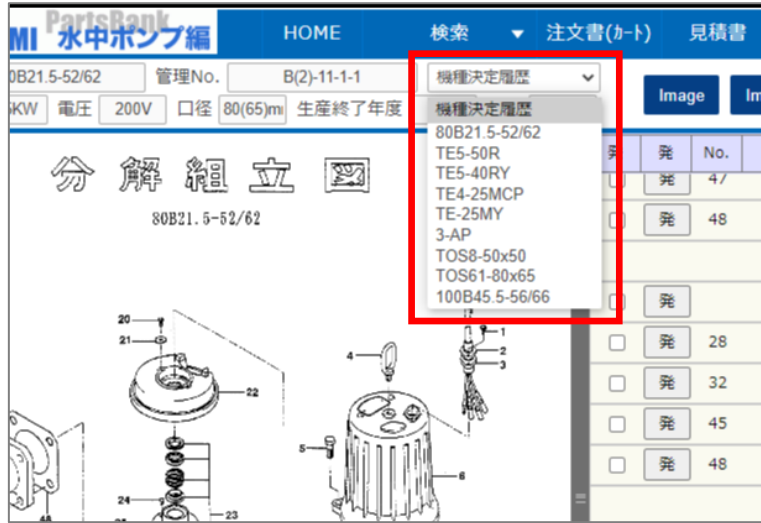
PartsBank
MI 水中ポンプ編 HOME 検索 ▾ 注文書(カート) 見積書

0B21.5-52/62 管理No. B(2)-11-1-1 機種決定履歴 Image Im
5KW 電圧 200V 口径 80(65)m 生産終了年度

機種決定履歴
80B21.5-52/62
TE5-50R
TE5-40RY
TE4-25MCP
TE-25MY
3-AP
TOS8-50x50
TOS61-80x65
100B45.5-56/66

分 解 組 立 図
80B21.5-52/62

| 発 | 発 | No. |
|---|---|---|
| ☐ | 発 | 47 |
| ☐ | 発 | 48 |
| | | |
| ☐ | 発 | |
| ☐ | 発 | 28 |
| ☐ | 発 | 32 |
| ☐ | 発 | 45 |
| ☐ | 発 | 48 |

20
21
22
4
1
2
3
5
6
24
23